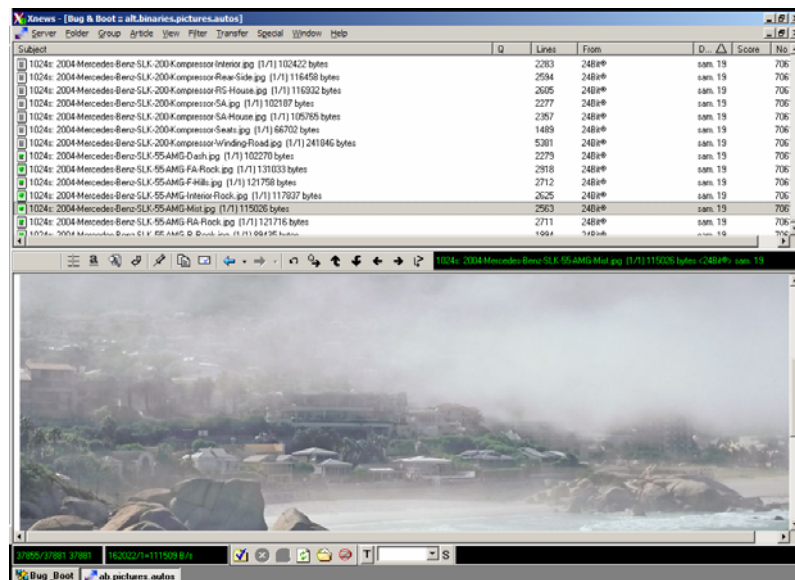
Xnews - [Bug & Boot = alt.binaries.pictures.autos]

Server Folder Group Article View Filter Transfer Special Window Help

| Subject | Q | Lines | From | D... | Score | No |
|---|---|---|---|---|---|---|
| 1024s: 2004-Mercedes-Benz-SLK-200-Kompressor-Interior.jpg (1/1) 102422 bytes | | 2283 | 24Bit® | sam. 19 | | 706 |
| 1024s: 2004-Mercedes-Benz-SLK-200-Kompressor-Rear-Side.jpg (1/1) 116458 bytes | | 2594 | 24Bit® | sam. 19 | | 706 |
| 1024s: 2004-Mercedes-Benz-SLK-200-Kompressor-RS-House.jpg (1/1) 116932 bytes | | 2605 | 24Bit® | sam. 19 | | 706 |
| 1024s: 2004-Mercedes-Benz-SLK-200-Kompressor-SA.jpg (1/1) 102187 bytes | | 2277 | 24Bit® | sam. 19 | | 706 |
| 1024s: 2004-Mercedes-Benz-SLK-200-Kompressor-SA-House.jpg (1/1) 105765 bytes | | 2357 | 24Bit® | sam. 19 | | 706 |
| 1024s: 2004-Mercedes-Benz-SLK-200-Kompressor-Seats.jpg (1/1) 66702 bytes | | 1489 | 24Bit® | sam. 19 | | 706 |
| 1024s: 2004-Mercedes-Benz-SLK-200-Kompressor-Winding-Road.jpg (1/1) 241846 bytes | | 5381 | 24Bit® | sam. 19 | | 706 |
| 1024s: 2004-Mercedes-Benz-SLK-55-AMG-Dash.jpg (1/1) 102278 bytes | | 2279 | 24Bit® | sam. 19 | | 706 |
| 1024s: 2004-Mercedes-Benz-SLK-55-AMG-FA-Rock.jpg (1/1) 131033 bytes | | 2918 | 24Bit® | sam. 19 | | 706 |
| 1024s: 2004-Mercedes-Benz-SLK-55-AMG-F-Hills.jpg (1/1) 121758 bytes | | 2712 | 24Bit® | sam. 19 | | 706 |
| 1024s: 2004-Mercedes-Benz-SLK-55-AMG-Interior-Rock.jpg (1/1) 117837 bytes | | 2625 | 24Bit® | sam. 19 | | 706 |
| 1024s: 2004-Mercedes-Benz-SLK-55-AMG-Mist.jpg (1/1) 115026 bytes | | 2563 | 24Bit® | sam. 19 | | 706 |
| 1024s: 2004-Mercedes-Benz-SLK-55-AMG-RA-Rock.jpg (1/1) 121716 bytes | | 2711 | 24Bit® | sam. 19 | | 706 |
| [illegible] | | 1994 | 24Bit® | sam. 19 | | 706 |

1024s: 2004-Mercedes-Benz-SLK-55-AMG-Mist.jpg (1/1) 115026 bytes <24Bit®> sam. 19

37855/37881 37881 162022/1+111509 B/s T S

Bug_Boot alt.pictures.autos